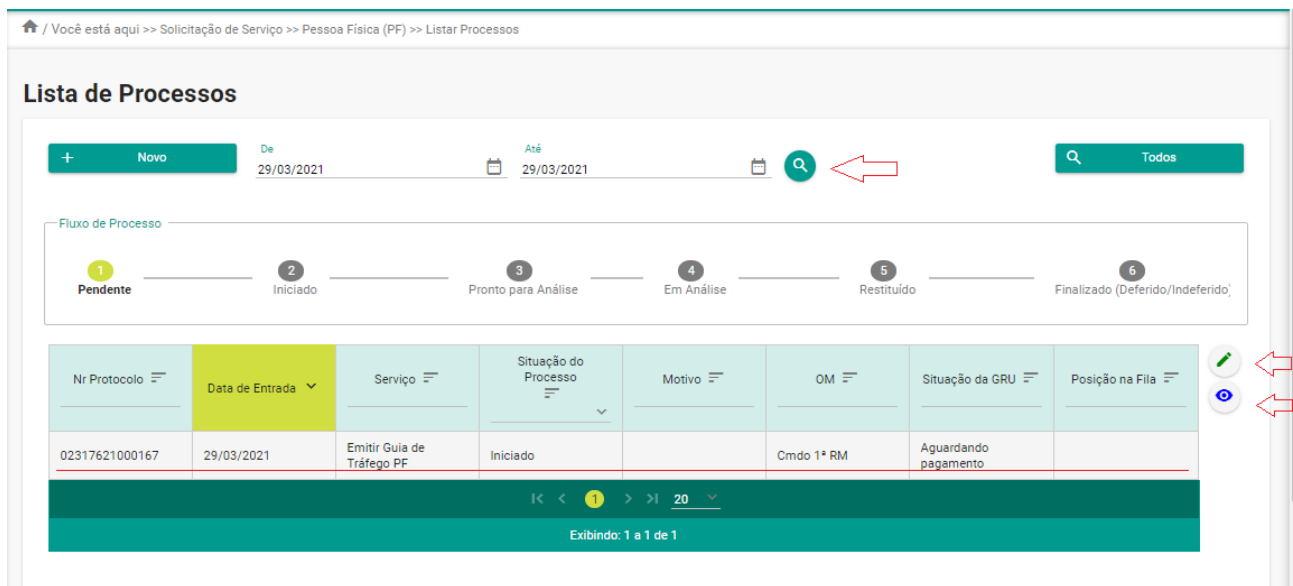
/ Você está aqui >> Solicitação de Serviço >> Pessoa Física (PF) >> Listar Processos

Lista de Processos

+ Novo

De
29/03/2021

Até
29/03/2021

Todos

Fluxo de Processo

1 Pendente
2 Iniciado
3 Pronto para Análise
4 Em Análise
5 Restituído
6 Finalizado (Deferido/Indeferido)

| Nr Protocolo | Data de Entrada | Serviço | Situação do Processo | Motivo | OM | Situação da GRU | Posição na Fila |
|---|---|---|---|---|---|---|---|
| 02317621000167 | 29/03/2021 | Emitir Guia de Tráfego PF | Iniciado | | Cmdo 1ª RM | Aguardando pagamento | |

1 20

Exibindo: 1 a 1 de 1